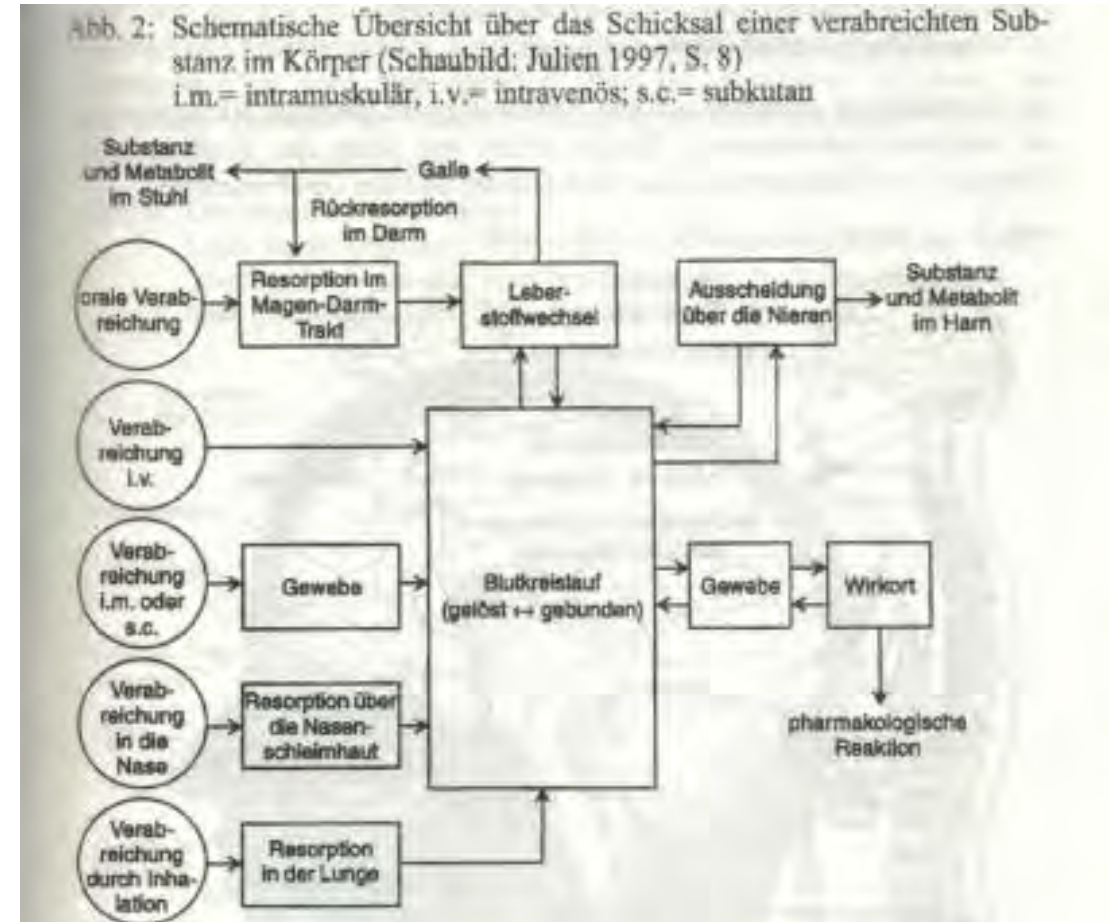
Abb. 2: Schematische Übersicht über das Schicksal einer verabreichten Substanz im Körper (Schaubild: Julien 1997, S. 8)
i.m.= intramuskulär, i.v.= intravenös; s.c.= subkutan

Substanz und Metabolit im Stuhl

Galle

Rückresorption im Darm

orale Verabreichung

Resorption im Magen-Darm-Trakt

Leberstoffwechsel

Ausscheidung über die Nieren

Substanz und Metabolit im Harn

Verabreichung i.v.

Verabreichung i.m. oder s.c.

Gewebe

Blutkreislauf (gelöst ↔ gebunden)

Gewebe

Wirkort

pharmakologische Reaktion

Verabreichung in die Nase

Resorption über die Nasenschleimhaut

Verabreichung durch Inhalation

Resorption in der Lunge